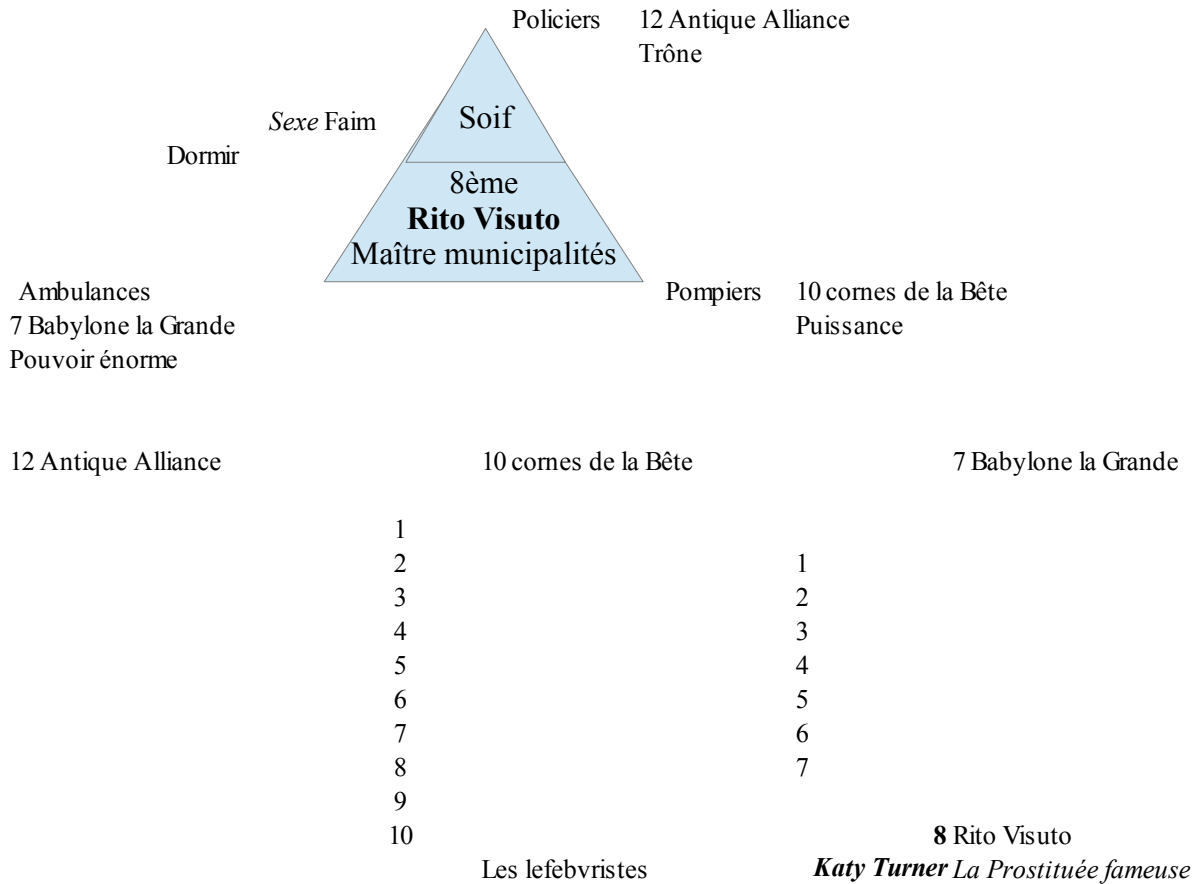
Policiers 12 Antique Alliance
Trône

Sexe Faim
Dormir

Soif

8ème
**Rito Visuto**
Maître municipalités

Ambulances
7 Babylone la Grande
Pouvoir énorme

Pompiers 10 cornes de la Bête
Puissance

12 Antique Alliance

10 cornes de la Bête

7 Babylone la Grande

1
2
3
4
5
6
7
8
9
10

Les lefebvristes

1
2
3
4
5
6
7

**8** Rito Visuto
***Katy Turner*** *La Prostituée fameuse*